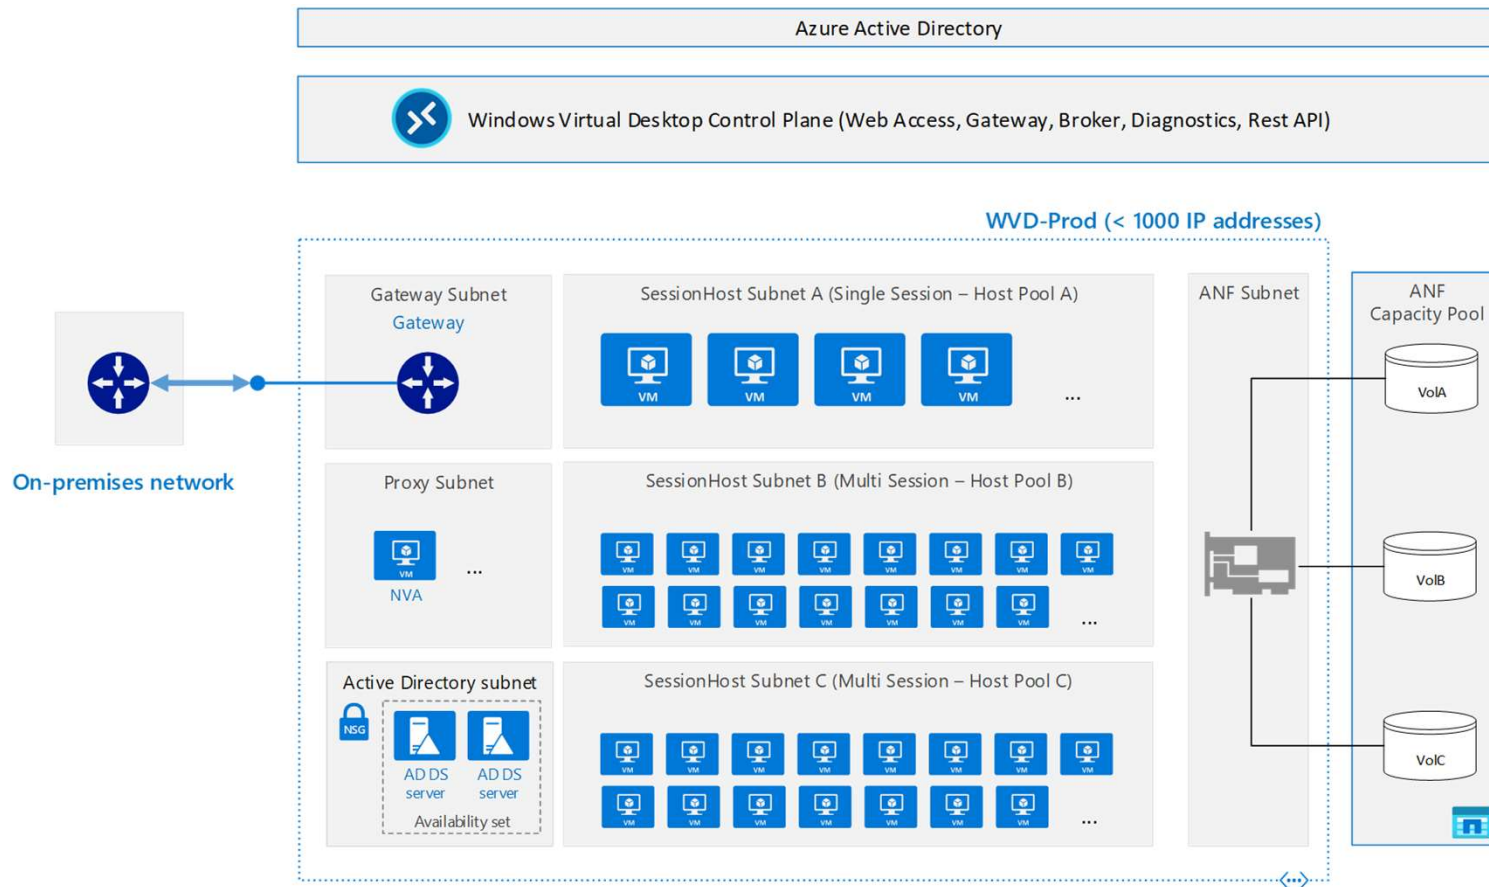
Azure Active Directory

Windows Virtual Desktop Control Plane (Web Access, Gateway, Broker, Diagnostics, Rest API)

WVD-Prod (< 1000 IP addresses)

On-premises network

Gateway Subnet
Gateway

SessionHost Subnet A (Single Session – Host Pool A)

VM VM VM VM ...

ANF Subnet

ANF Capacity Pool

VolA

Proxy Subnet

VM ...
NVA

SessionHost Subnet B (Multi Session – Host Pool B)

VM VM VM VM VM VM VM VM
VM VM VM VM VM VM VM ...

VolB

Active Directory subnet

NSG

AD DS server
AD DS server
Availability set

SessionHost Subnet C (Multi Session – Host Pool C)

VM VM VM VM VM VM VM VM
VM VM VM VM VM VM VM ...

VolC